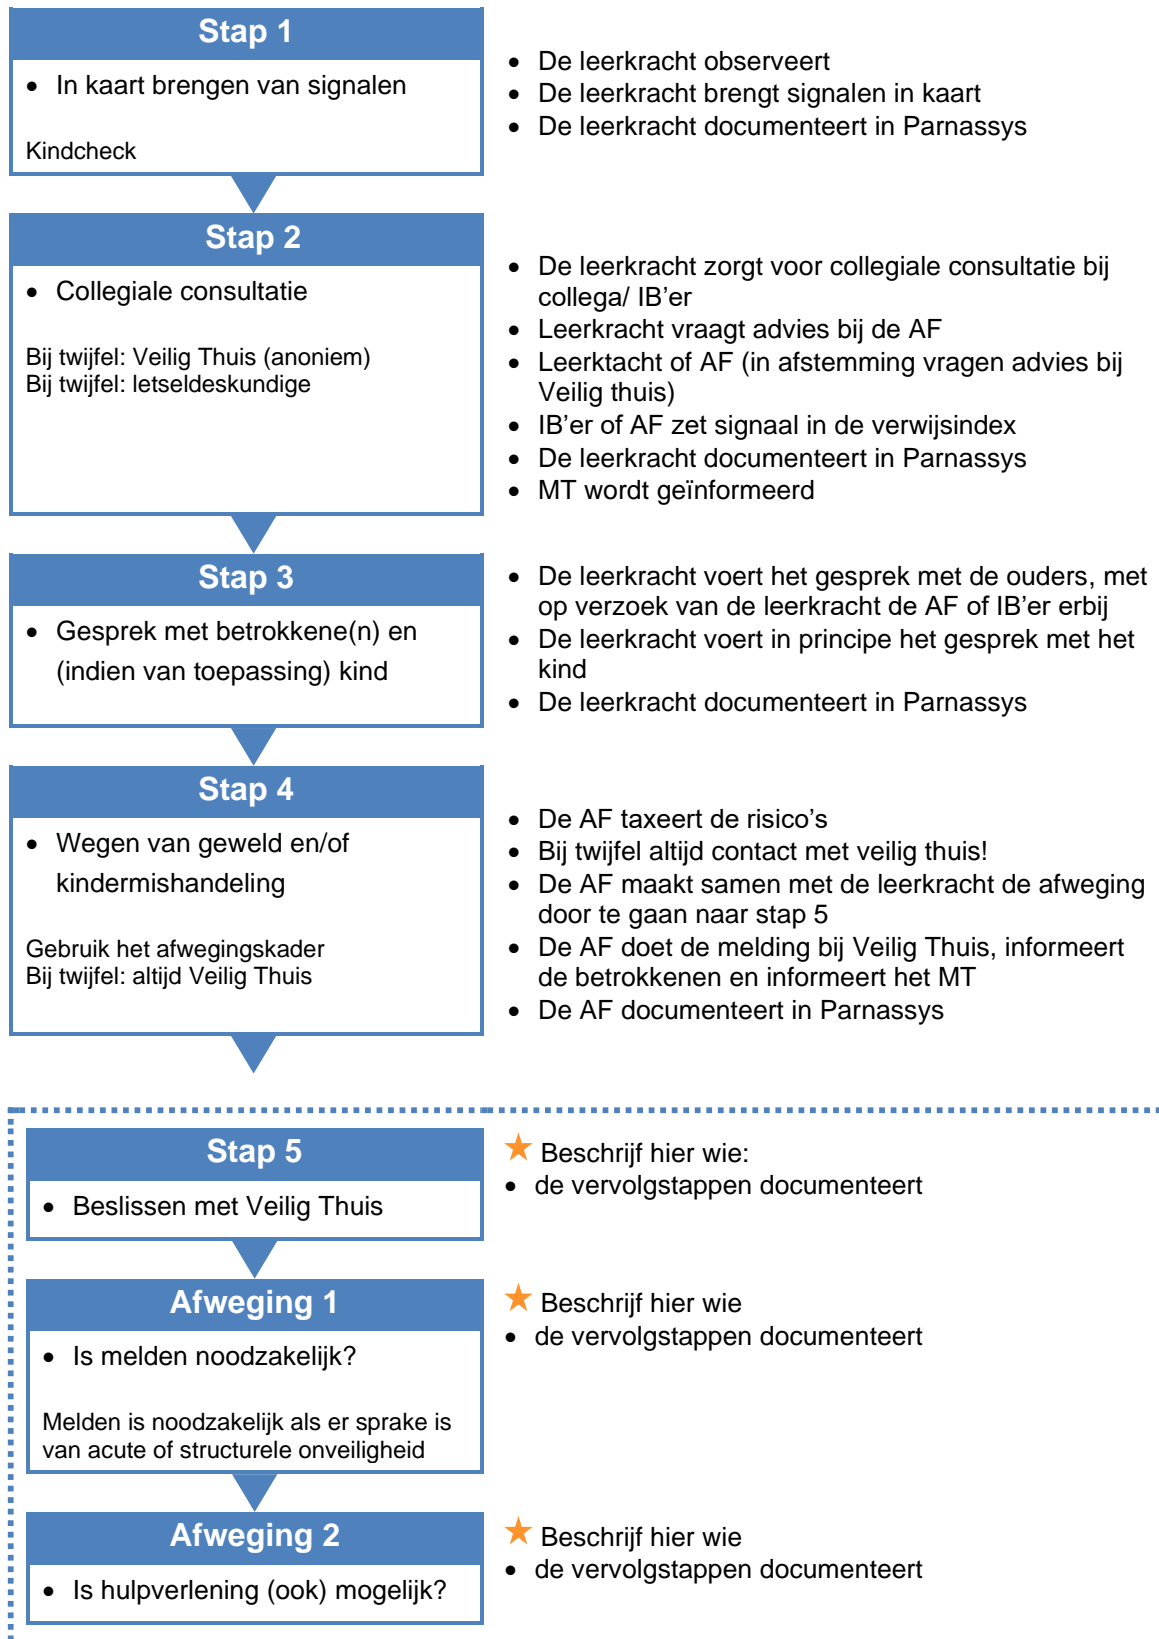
Stap 1

- In kaart brengen van signalen

Kindcheck

- De leerkracht observeert
- De leerkracht brengt signalen in kaart
- De leerkracht documenteert in Parnassys

Stap 2

- Collegiale consultatie

Bij twijfel: Veilig Thuis (anoniem)
Bij twijfel: letseldeskundige

- De leerkracht zorgt voor collegiale consultatie bij collega/ IB'er
- Leerkracht vraagt advies bij de AF
- Leerktacht of AF (in afstemming vragen advies bij Veilig thuis)
- IB'er of AF zet signaal in de verwijsindex
- De leerkracht documenteert in Parnassys
- MT wordt geïnformeerd

Stap 3

- Gesprek met betrokkene(n) en (indien van toepassing) kind

- De leerkracht voert het gesprek met de ouders, met op verzoek van de leerkracht de AF of IB'er erbij
- De leerkracht voert in principe het gesprek met het kind
- De leerkracht documenteert in Parnassys

Stap 4

- Wegen van geweld en/of kindermishandeling

Gebruik het afwegingskader
Bij twijfel: altijd Veilig Thuis

- De AF taxeert de risico's
- Bij twijfel altijd contact met veilig thuis!
- De AF maakt samen met de leerkracht de afweging door te gaan naar stap 5
- De AF doet de melding bij Veilig Thuis, informeert de betrokkenen en informeert het MT
- De AF documenteert in Parnassys

Stap 5

- Beslissen met Veilig Thuis

★ Beschrijf hier wie:
- de vervolgstappen documenteert

Afweging 1

- Is melden noodzakelijk?

Melden is noodzakelijk als er sprake is van acute of structurele onveiligheid

★ Beschrijf hier wie
- de vervolgstappen documenteert

Afweging 2

- Is hulpverlening (ook) mogelijk?

★ Beschrijf hier wie
- de vervolgstappen documenteert